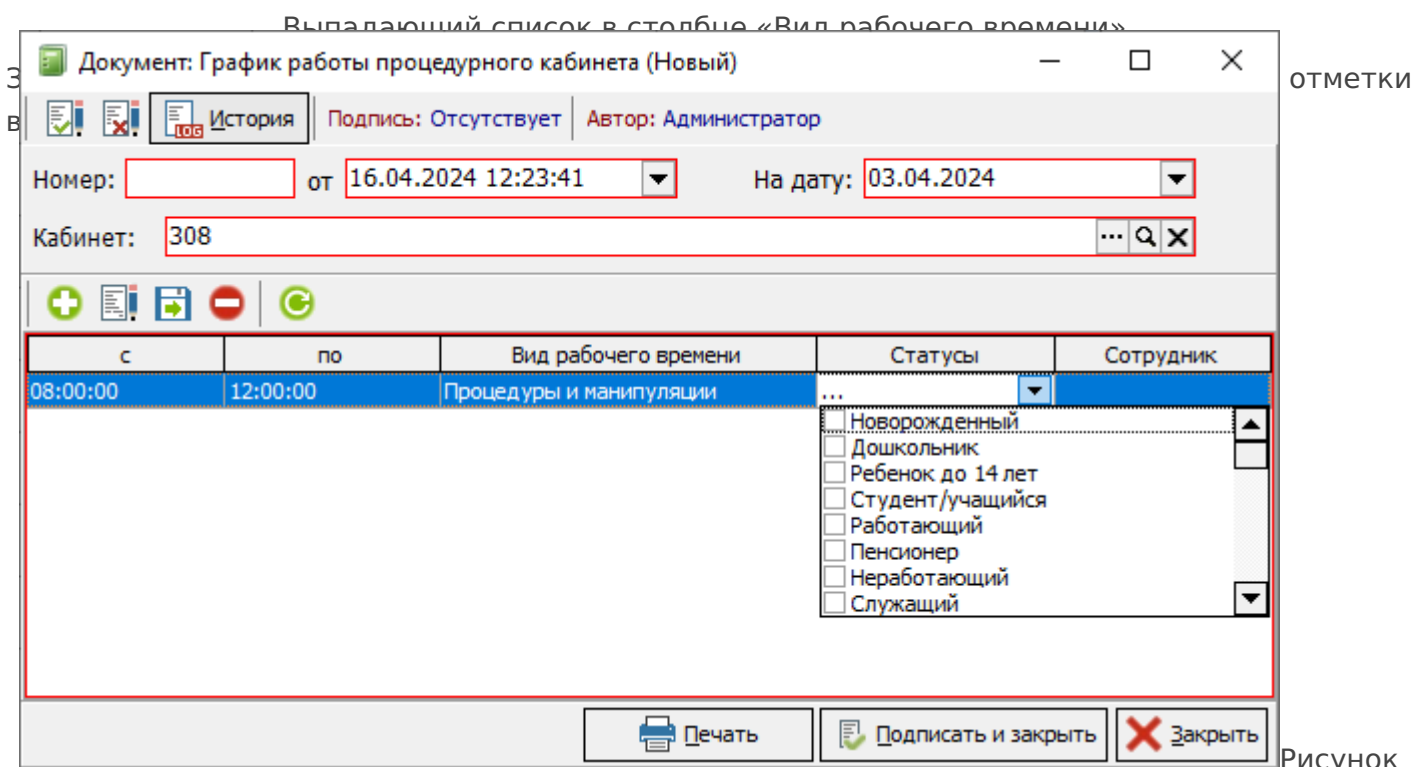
Выпадающий список в столбце «Вид рабочего времени»

З

в

отметки

Документ: График работы процедурного кабинета (Новый)

История

Подпись: Отсутствует

Автор: Администратор

Номер:

от 16.04.2024 12:23:41

На дату: 03.04.2024

Кабинет: 308

| с | по | Вид рабочего времени | Статусы | Сотрудник |
|---|---|---|---|---|
| 08:00:00 | 12:00:00 | Процедуры и манипуляции | ... | |

Новорожденный
Дошкольник
Ребенок до 14 лет
Студент/учащийся
Работающий
Пенсионер
Неработающий
Служащий

Печать

Подписать и закрыть

Закрыть

Рисунок